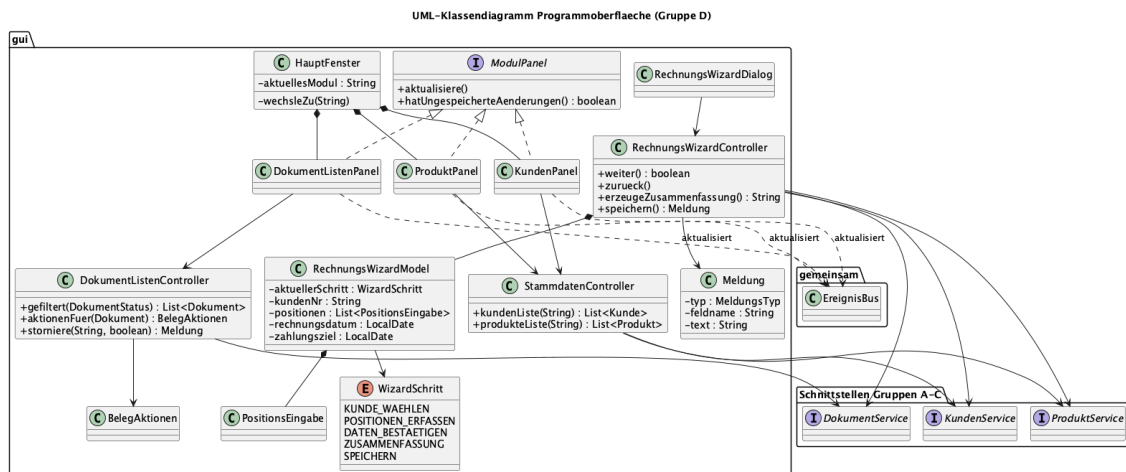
UML-Klassendiagramm Programmoberflaeche (Gruppe D)

gui

C HauptFenster
-aktuellesModul : String
-wechsleZu(String)

I ModulPanel
+aktualisiere()
+hatUngespeicherteAenderungen() : boolean

C RechnungsWizardDialog

C RechnungsWizardController
+weiter() : boolean
+zurueck()
+erzeugeZusammenfassung() : String
+speichern() : Meldung

C DokumentListenPanel

C ProduktPanel

C KundenPanel

aktualisiert

aktualisiert

aktualisiert

C DokumentListenController
+gefiltert(DokumentStatus) : List<Dokument>
+aktionenFuer(Dokument) : BelegAktionen
+storniere(String, boolean) : Meldung

C RechnungsWizardModel
-aktuellerSchritt : WizardSchritt
-kundenNr : String
-positionen : List<PositionsEingabe>
-rechnungsdatum : LocalDate
-zahlungsziel : LocalDate

C StammdatenController
+kundenListe(String) : List<Kunde>
+produkteListe(String) : List<Produkt>

C Meldung
-typ : MeldungsTyp
-feldname : String
-text : String

gemeinsam
C EreignisBus

C BelegAktionen

C PositionsEingabe

E WizardSchritt
KUNDE_WAEHLEN
POSITIONEN_ERFASSEN
DATEN_BESTAETIGEN
ZUSAMMENFASSUNG
SPEICHERN

Schnittstellen Gruppen A-C
I DokumentService
I KundenService
I ProduktService